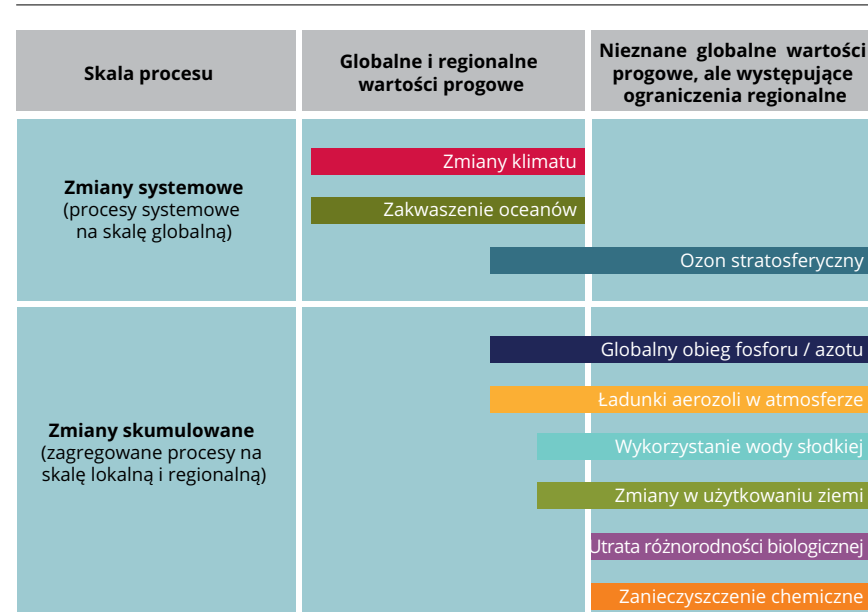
| Skala procesu | Globalne i regionalne wartości progowe | Nieznane globalne wartości progowe, ale występujące ograniczenia regionalne |
|---|---|---|
| **Zmiany systemowe** (procesy systemowe na skalę globalną) | Zmiany klimatu<br>Zakwaszenie oceanów | Ozon stratosferyczny |
| **Zmiany skumulowane** (zagregowane procesy na skalę lokalną i regionalną) | | Globalny obieg fosforu / azotu<br>Ładunki aerozoli w atmosferze<br>Wykorzystanie wody słodkiej<br>Zmiany w użytkowaniu ziemi<br>Utrata różnorodności biologicznej<br>Zanieczyszczenie chemiczne |